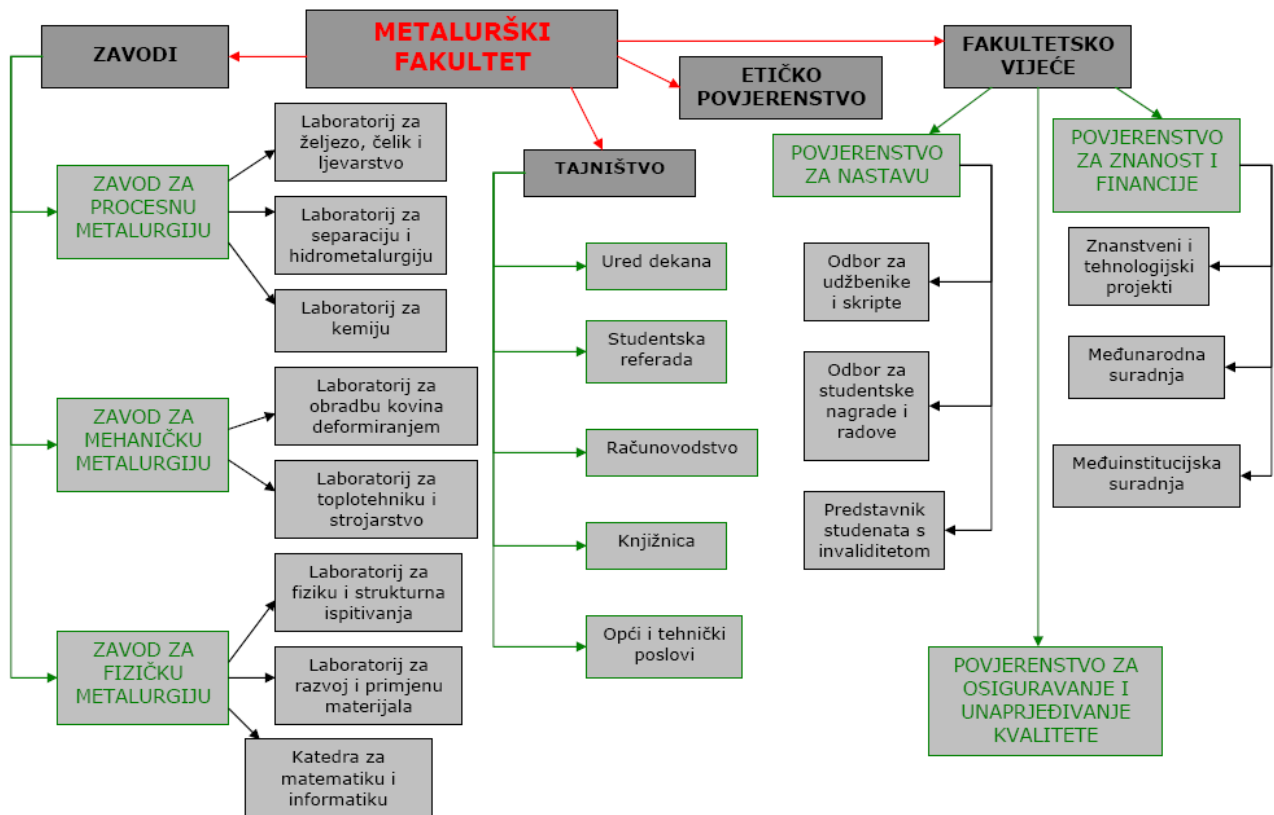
METALURŠKI FAKULTET

ZAVODI

ETIČKO POVJERENSTVO

FAKULTETSKO VIJEĆE

TAJNIŠTVO

ZAVOD ZA PROCESNU METALURGIJU

Laboratorij za željezo, čelik i ljevarstvo

Laboratorij za separaciju i hidrometalurgiju

Laboratorij za kemiju

ZAVOD ZA MEHANIČKU METALURGIJU

Laboratorij za obradbu kovina deformiranjem

Laboratorij za toplotehniku i strojarstvo

ZAVOD ZA FIZIČKU METALURGIJU

Laboratorij za fiziku i strukturna ispitivanja

Laboratorij za razvoj i primjenu materijala

Katedra za matematiku i informatiku

Ured dekana

Studentska referada

Računovodstvo

Knjižnica

Opći i tehnički poslovi

POVJERENSTVO ZA NASTAVU

Odbor za udžbenike i skripte

Odbor za studentske nagrade i radove

Predstavnik studenata s invaliditetom

POVJERENSTVO ZA ZNANOST I FINANCIJE

Znanstveni i tehnologijski projekti

Međunarodna suradnja

Međuinstitucijska suradnja

POVJERENSTVO ZA OSIGURAVANJE I UNAPRJEĐIVANJE KVALITETE